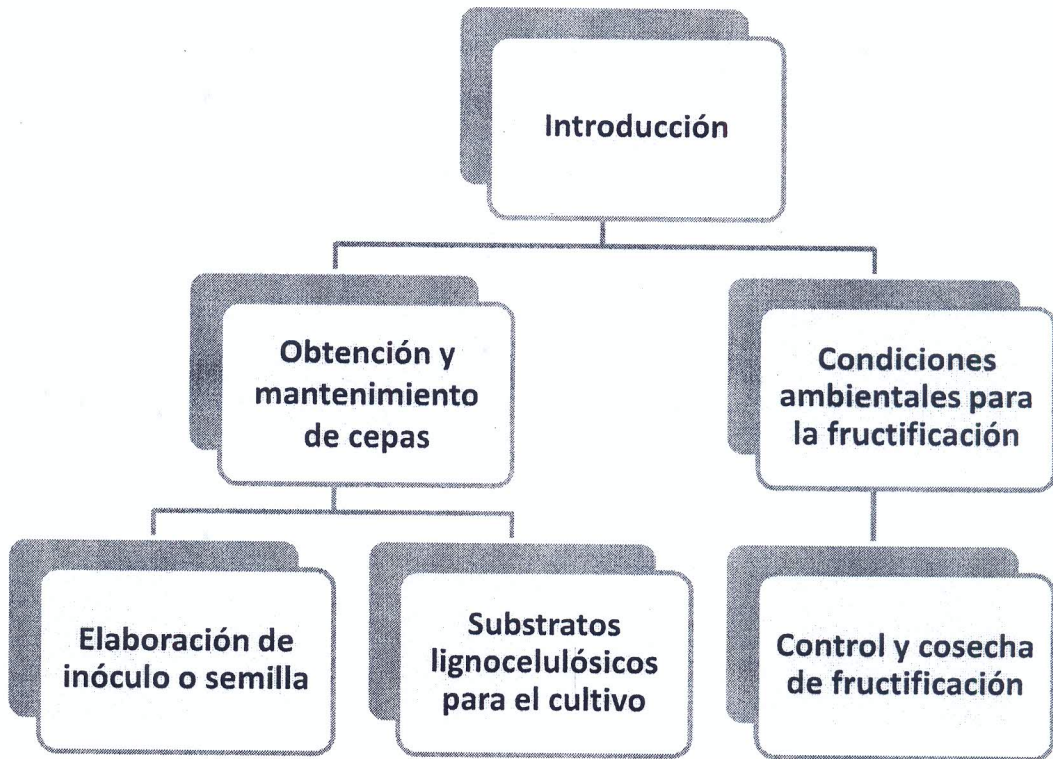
Introducción

Obtención y mantenimiento de cepas

Condiciones ambientales para la fructificación

Elaboración de inóculo o semilla

Substratos lignocelulósicos para el cultivo

Control y cosecha de fructificación